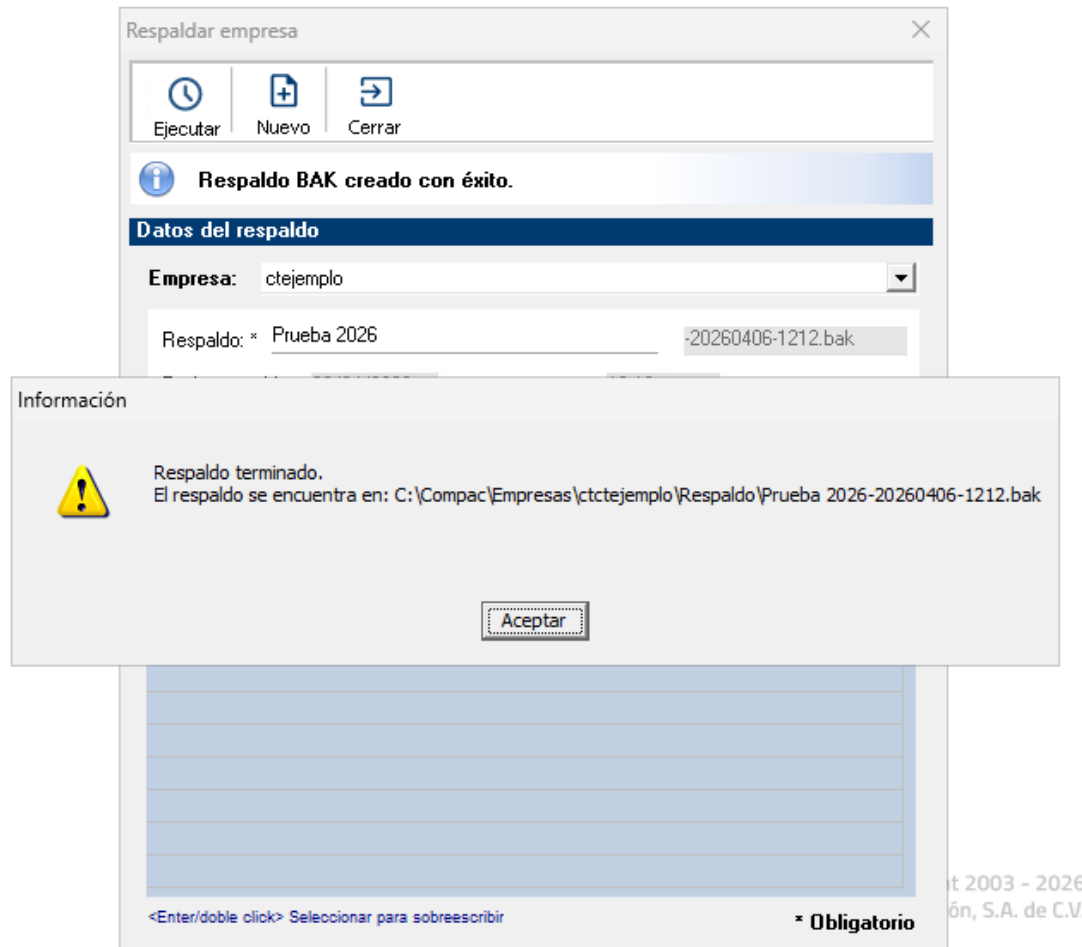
Respaldar empresa

Ejecutar
Nuevo
Cerrar

Respaldo BAK creado con éxito.

Datos del respaldo

Empresa: ctejemplo

Respaldo: * Prueba 2026
-20260406-1212.bak

Información

Respaldo terminado.
El respaldo se encuentra en: C:\Compac\Empresas\ctctejemplo\Respaldo\Prueba 2026-20260406-1212.bak

Aceptar

<Enter/doble click> Seleccionar para sobreescribir

* Obligatorio

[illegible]t 2003 - 202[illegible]
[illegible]ón, S.A. de C.V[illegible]